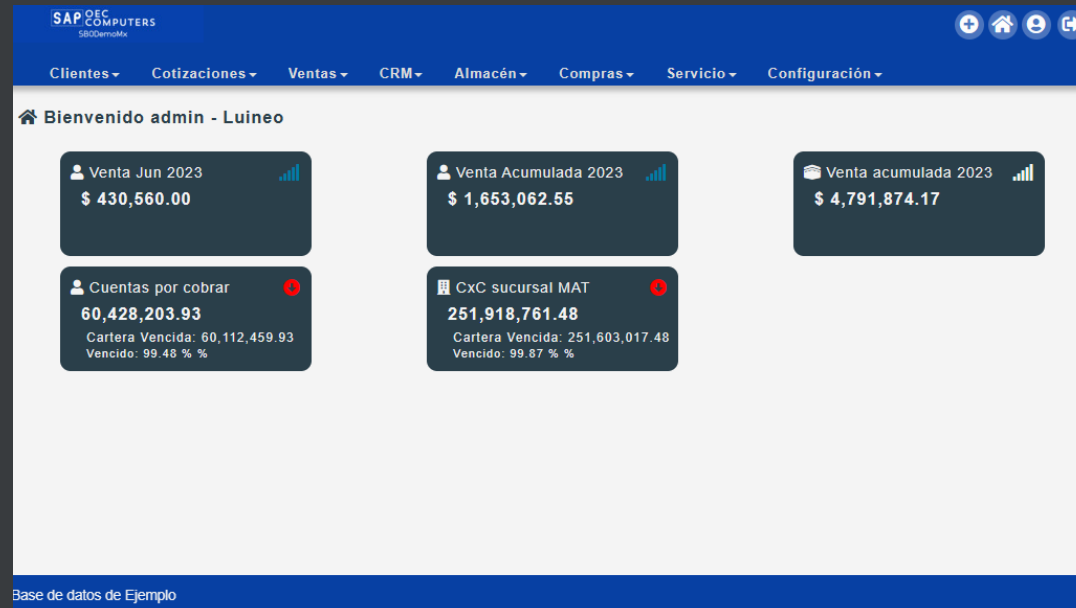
SAP OEC COMPUTERS
SBODemoMx

Clientes Cotizaciones Ventas CRM Almacén Compras Servicio Configuración

Bienvenido admin - Luineo

Venta Jun 2023
$ 430,560.00

Venta Acumulada 2023
$ 1,653,062.55

Venta acumulada 2023
$ 4,791,874.17

Cuentas por cobrar
60,428,203.93
Cartera Vencida: 60,112,459.93
Vencido: 99.48 % %

CxC sucursal MAT
251,918,761.48
Cartera Vencida: 251,603,017.48
Vencido: 99.87 % %

Base de datos de Ejemplo